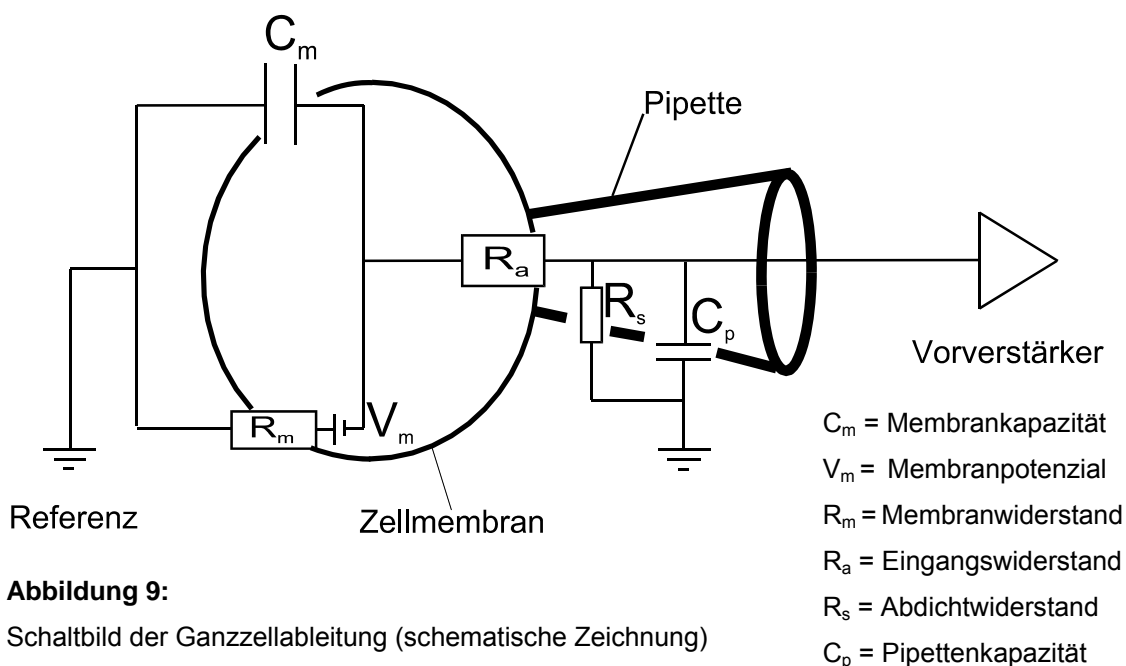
$C_m$

Pipette

$R_a$

$R_s$

$C_p$

Vorverstärker

$R_m$

$V_m$

Referenz

Zellmembran

$C_m$ = Membrankapazität

$V_m$ = Membranpotenzial

$R_m$ = Membranwiderstand

$R_a$ = Eingangswiderstand

$R_s$ = Abdichtwiderstand

$C_p$ = Pipettenkapazität

**Abbildung 9:**

Schaltbild der Ganzzellableitung (schematische Zeichnung)